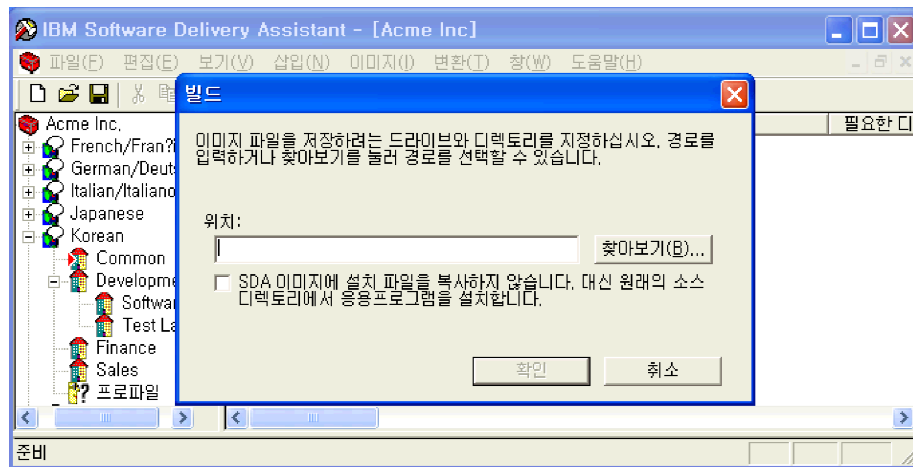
IBM Software Delivery Assistant - [Acme Inc]

파일(F) 편집(E) 보기(V) 삽입(N) 이미지(I) 변환(T) 창(W) 도움말(H)

Acme Inc.
French/Fran?
German/Deuts
Italian/Italiano
Japanese
Korean
Common
Developme
Softwar
Test La
Finance
Sales
프로파일

필요한 디

빌드

이미지 파일을 저장하려는 드라이브와 디렉토리를 지정하십시오. 경로를 입력하거나 찾아보기를 눌러 경로를 선택할 수 있습니다.

위치:

찾아보기(B)...

SDA 이미지에 설치 파일을 복사하지 않습니다. 대신 원래의 소스 디렉토리에서 응용프로그램을 설치합니다.

확인

취소

준비